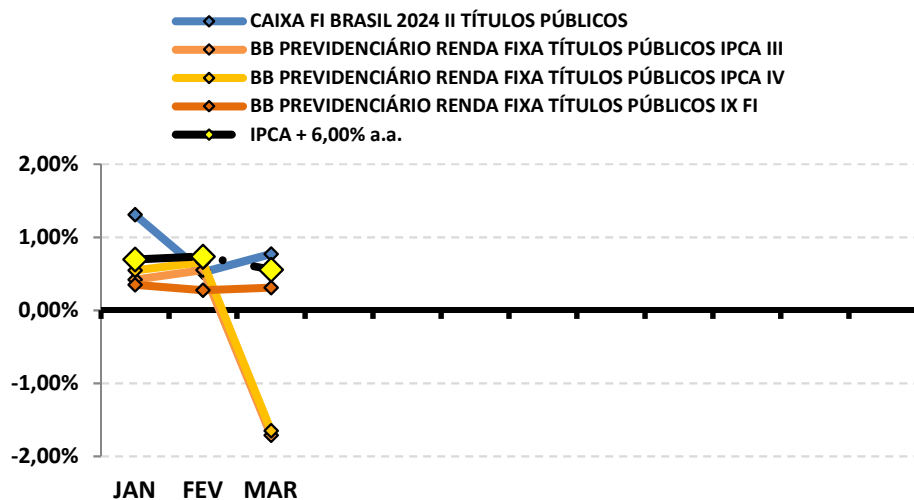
CAIXA FI BRASIL 2024 II TÍTULOS PÚBLICOS
BB PREVIDENCIÁRIO RENDA FIXA TÍTULOS PÚBLICOS IPCA III
BB PREVIDENCIÁRIO RENDA FIXA TÍTULOS PÚBLICOS IPCA IV
BB PREVIDENCIÁRIO RENDA FIXA TÍTULOS PÚBLICOS IX FI
IPCA + 6,00% a.a.

2,00%
1,00%
0,00%
-1,00%
-2,00%

JAN FEV MAR